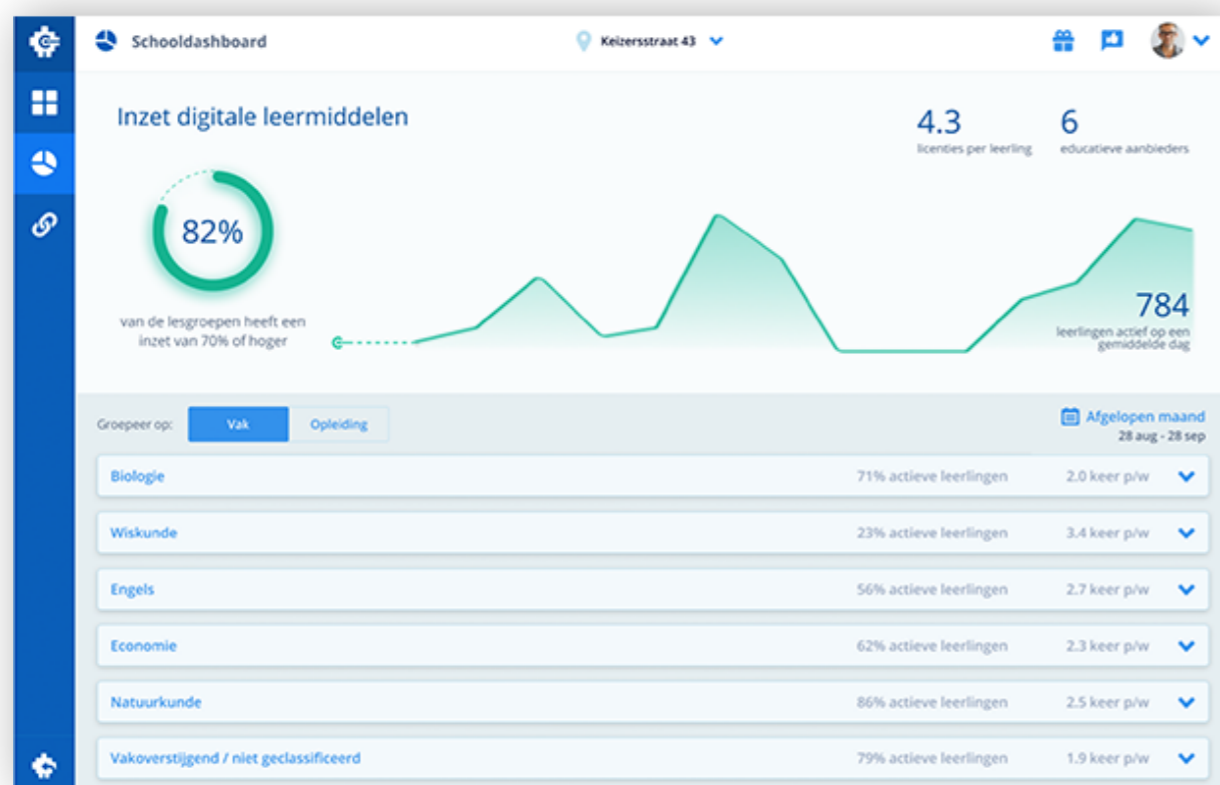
Schooldashboard

Keizersstraat 43

Inzet digitale leermiddelen

4.3
licenties per leerling

6
educatieve aanbieders

82%

van de lesgroepen heeft een inzet van 70% of hoger

784
leerlingen actief op een gemiddelde dag

Groepeer op: Vak Opleiding

Afgelopen maand
28 aug - 28 sep

| | | |
|---|---|---|
| Biologie | 71% actieve leerlingen | 2.0 keer p/w |
| Wiskunde | 23% actieve leerlingen | 3.4 keer p/w |
| Engels | 56% actieve leerlingen | 2.7 keer p/w |
| Economie | 62% actieve leerlingen | 2.3 keer p/w |
| Natuurkunde | 86% actieve leerlingen | 2.5 keer p/w |
| Vakoverstijgend / niet geclassificeerd | 79% actieve leerlingen | 1.9 keer p/w |